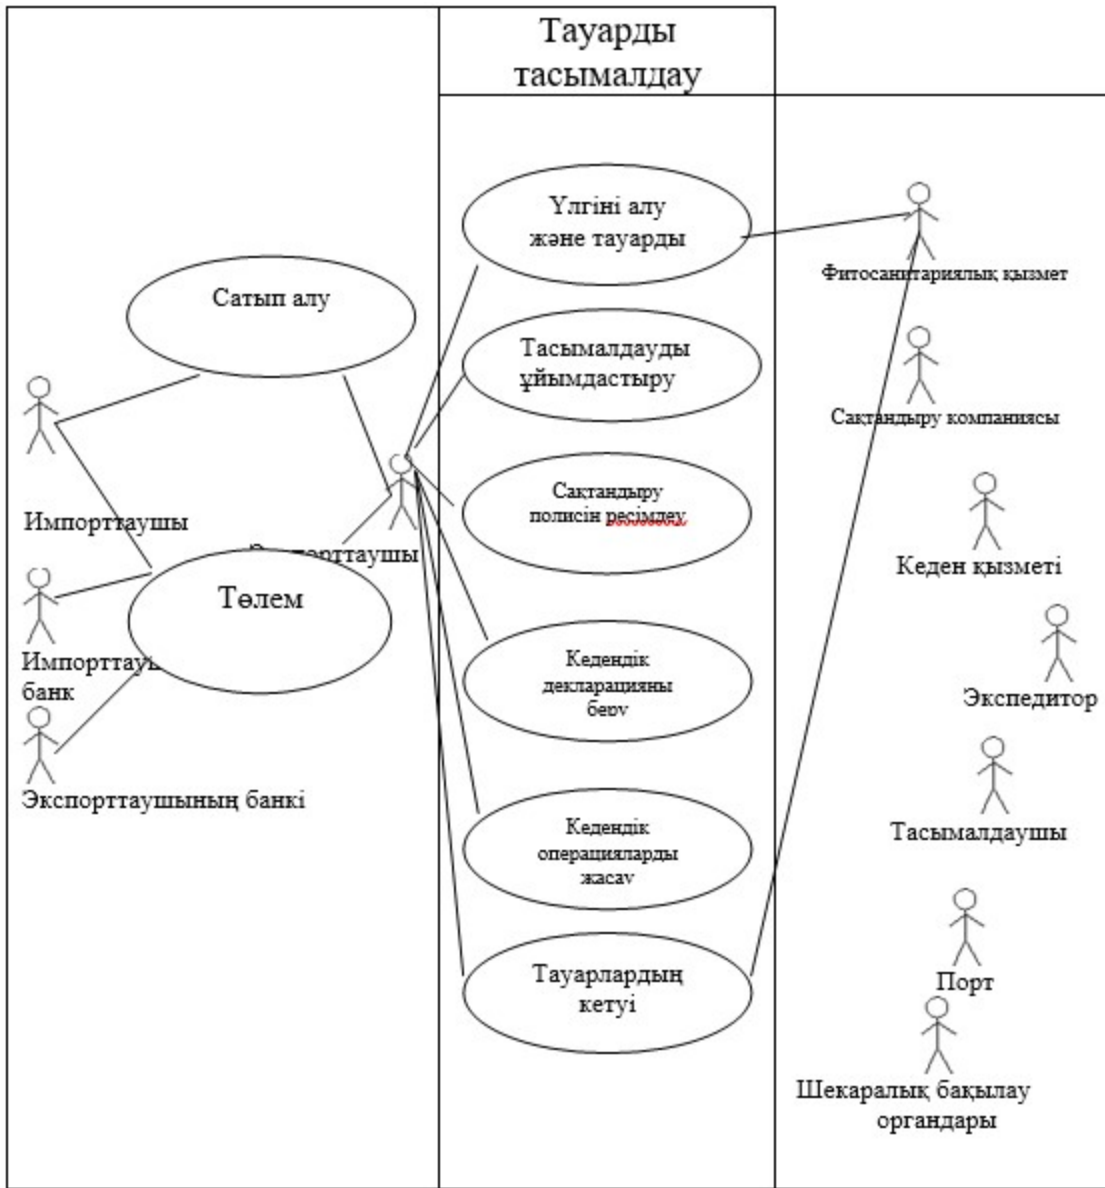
Тауарды тасымалдау

Үлгіні алу және тауарды

Фитосанитариялық қызмет

Сатып алу

Тасымалдауды ұйымдастыру

Сақтандыру компаниясы

Импорттаушы

Сақтандыру полисін ресімдеу

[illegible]порттаушы

Кеден қызметі

Төлем

Импорттау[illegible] банк

Кедендік декларацияны беру

Экспедитор

Экспорттаушының банкі

Кедендік операцияларды жасау

Тасымалдаушы

Тауарлардың кетуі

Порт

Шекаралық бақылау органдары